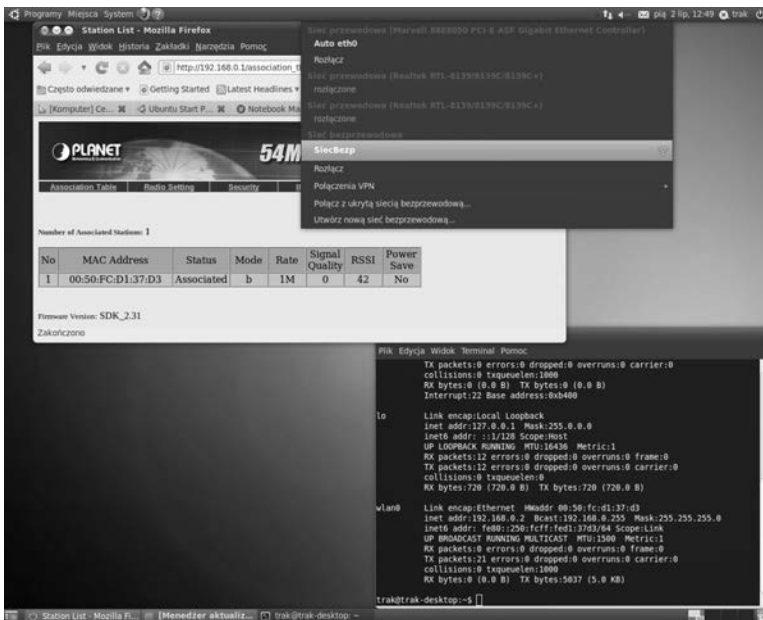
Programy Miejsca System

pią 2 lip, 12:49 trak

Station List - Mozilla Firefox

Plik Edycja Widok Historia Zakładki Narzędzia Pomoc

http://192.168.0.1/association_t

Często odwiedzane Getting Started Latest Headlines

[Komputer] Ce... Ubuntu Start P... Notebook Ma

PLANET

54M

Association Table Radio Setting Security

Number of Associated Stations: 1

| No | MAC Address | Status | Mode | Rate | Signal Quality | RSSI | Power Save |
|---|---|---|---|---|---|---|---|
| 1 | 00:50:FC:D1:37:D3 | Associated | b | 1M | 0 | 42 | No |

Firmware Version: SDK_2.31

Zakończono

Sieć przewodowa (Marvell 88E8050 PCI-E ASF Gigabit Ethernet Controller)

Auto eth0

Rozłącz

Sieć przewodowa (Realtek RTL-8139/8139C/8139C+)

rozłączone

Sieć przewodowa (Realtek RTL-8139/8139C/8139C+)

rozłączone

Sieć bezprzewodowa

SiecBezp

Rozłącz

Połączenia VPN

Połącz z ukrytą siecią bezprzewodową...

Utwórz nową sieć bezprzewodową...

Plik Edycja Widok Terminal Pomoc

TX packets:0 errors:0 dropped:0 overruns:0 carrier:0
collisions:0 txqueuelen:1000
RX bytes:0 (0.0 B) TX bytes:0 (0.0 B)
Interrupt:22 Base address:0xb400

lo Link encap:Local Loopback
inet addr:127.0.0.1 Mask:255.0.0.0
inet6 addr: ::1/128 Scope:Host
UP LOOPBACK RUNNING MTU:16436 Metric:1
RX packets:12 errors:0 dropped:0 overruns:0 frame:0
TX packets:12 errors:0 dropped:0 overruns:0 carrier:0
collisions:0 txqueuelen:0
RX bytes:720 (720.0 B) TX bytes:720 (720.0 B)

wlan0 Link encap:Ethernet HWaddr 00:50:fc:d1:37:d3
inet addr:192.168.0.2 Bcast:192.168.0.255 Mask:255.255.255.0
inet6 addr: fe80::250:fcff:fed1:37d3/64 Scope:Link
UP BROADCAST RUNNING MULTICAST MTU:1500 Metric:1
RX packets:0 errors:0 dropped:0 overruns:0 frame:0
TX packets:21 errors:0 dropped:0 overruns:0 carrier:0
collisions:0 txqueuelen:1000
RX bytes:0 (0.0 B) TX bytes:5037 (5.0 KB)

trak@trak-desktop:~$

Station List - Mozilla Fi... [Menedżer aktualiz... trak@trak-desktop: ~